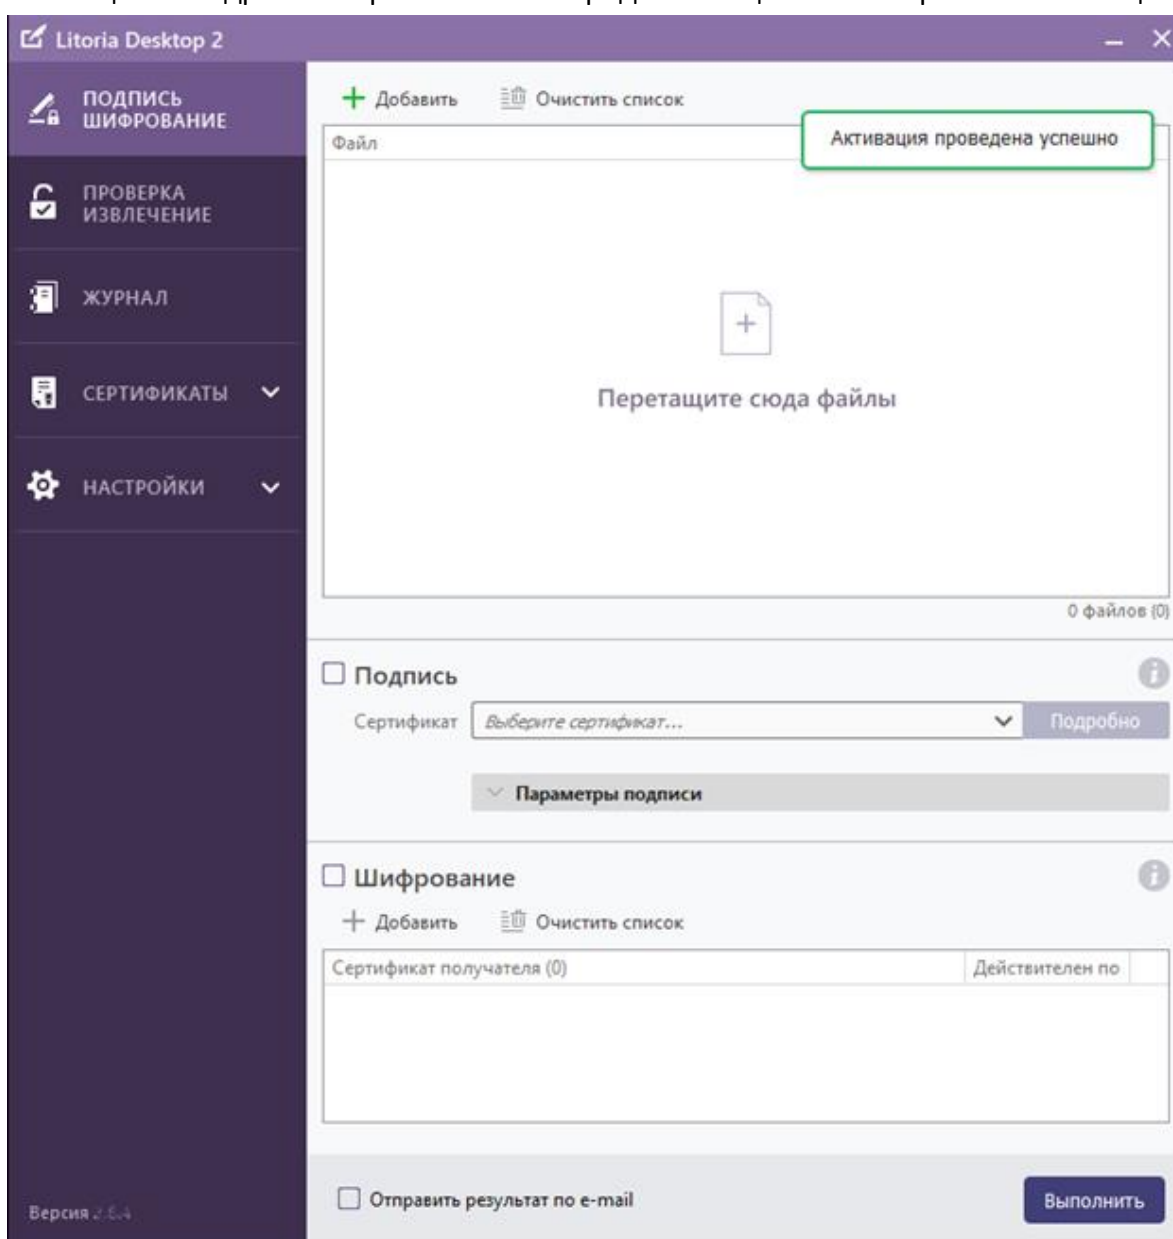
Litoria Desktop 2

ПОДПИСЬ ШИФРОВАНИЕ

ПРОВЕРКА ИЗВЛЕЧЕНИЕ

ЖУРНАЛ

СЕРТИФИКАТЫ

НАСТРОЙКИ

Версия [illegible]

+ Добавить
Очистить список

Файл

Активация проведена успешно

Перетащите сюда файлы

0 файлов (0)

Подпись

Сертификат
Выберите сертификат...
Подробно

Параметры подписи

Шифрование

+ Добавить
Очистить список

| Сертификат получателя (0) | Действителен по |
|---|---|

Отправить результат по e-mail

Выполнить